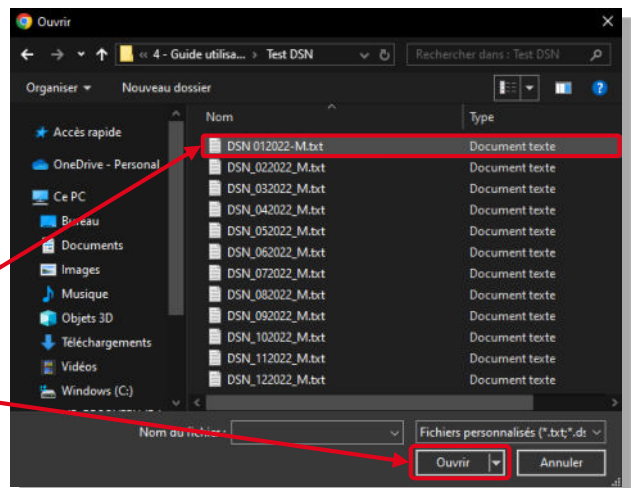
Ouvrir

« 4 - Guide utilisa... › Test DSN

Rechercher dans : Test DSN

Organiser ▾

Nouveau dossier

Accès rapide

OneDrive - Personal

Ce PC

Bureau

Documents

Images

Musique

Objets 3D

Téléchargements

Vidéos

Windows (C:)

| Nom | Type |
|---|---|
| DSN 012022-M.txt | Document texte |
| DSN_022022_M.txt | Document texte |
| DSN_032022_M.txt | Document texte |
| DSN_042022_M.txt | Document texte |
| DSN_052022_M.txt | Document texte |
| DSN_062022_M.txt | Document texte |
| DSN_072022_M.txt | Document texte |
| DSN_082022_M.txt | Document texte |
| DSN_092022_M.txt | Document texte |
| DSN_102022_M.txt | Document texte |
| DSN_112022_M.txt | Document texte |
| DSN_122022_M.txt | Document texte |

Nom du fichier :

Fichiers personnalisés (*.txt;*.ds

Ouvrir

Annuler